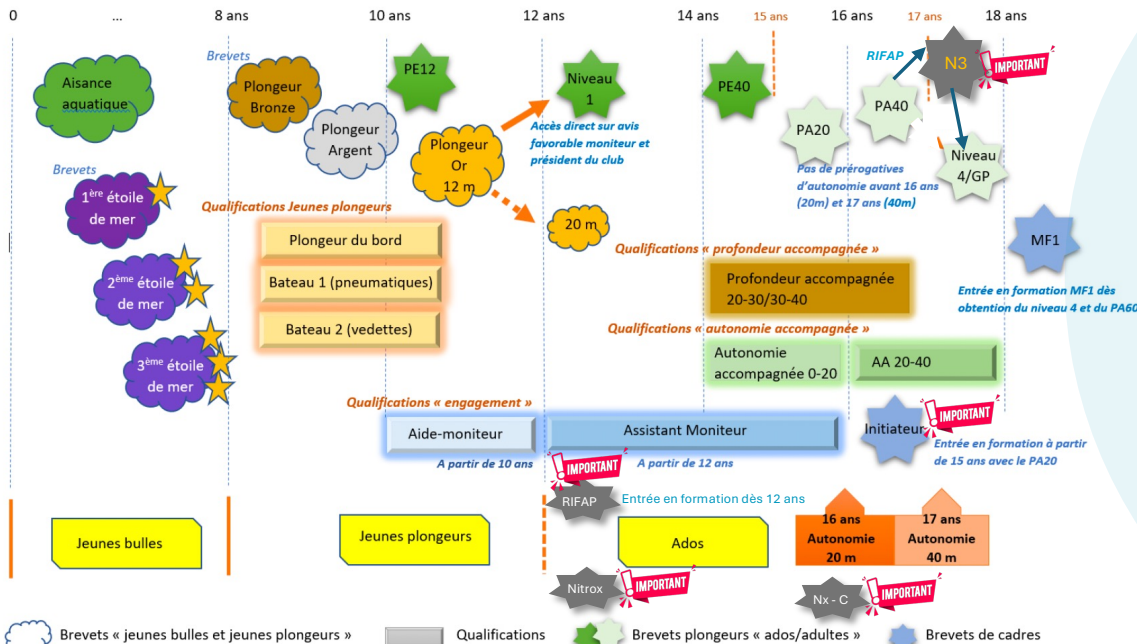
0 … 8 ans 10 ans 12 ans 14 ans 15 ans 16 ans 17 ans 18 ans

Brevets

Aisance aquatique

Plongeur Bronze

PE12

Niveau 1

PE40

RIFAP

N3

IMPORTANT

PA40

PA20

Plongeur Argent

Plongeur Or 12 m

Accès direct sur avis favorable moniteur et président du club

Niveau 4/GP

Pas de prérogatives d'autonomie avant 16 ans (20m) et 17 ans (40m)

Brevets

1ère étoile de mer

Qualifications Jeunes plongeurs

Plongeur du bord

20 m

MF1

Qualifications « profondeur accompagnée »

2ème étoile de mer

Bateau 1 (pneumatiques)

Profondeur accompagnée 20-30/30-40

Entrée en formation MF1 dès obtention du niveau 4 et du PA60

Bateau 2 (vedettes)

Qualifications « autonomie accompagnée »

3ème étoile de mer

Autonomie accompagnée 0-20

AA 20-40

Qualifications « engagement »

Initiateur

IMPORTANT

Aide-moniteur

Assistant Moniteur

Entrée en formation à partir de 15 ans avec le PA20

A partir de 10 ans

IMPORTANT

A partir de 12 ans

RIFAP

Entrée en formation dès 12 ans

16 ans Autonomie 20 m

17 ans Autonomie 40 m

Jeunes bulles

Jeunes plongeurs

Ados

Nitrox

IMPORTANT

Nx - C

IMPORTANT

Brevets « jeunes bulles et jeunes plongeurs »

Qualifications

Brevets plongeurs « ados/adultes »

Brevets de cadres